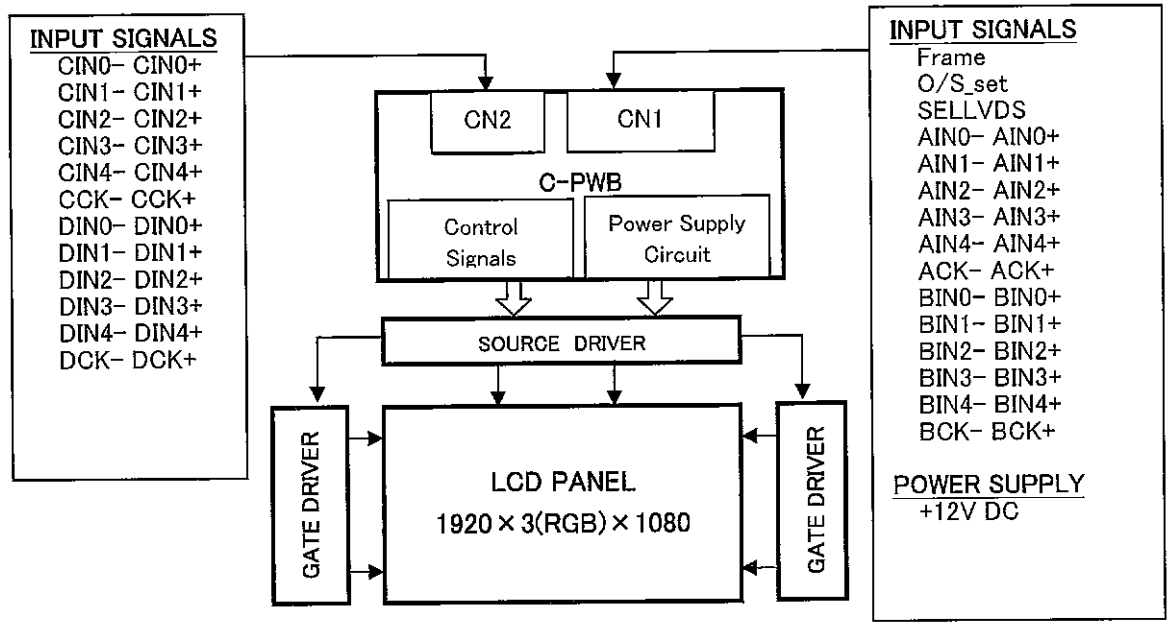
INPUT SIGNALS
CIN0- CIN0+
CIN1- CIN1+
CIN2- CIN2+
CIN3- CIN3+
CIN4- CIN4+
CCK- CCK+
DIN0- DIN0+
DIN1- DIN1+
DIN2- DIN2+
DIN3- DIN3+
DIN4- DIN4+
DCK- DCK+

CN2
CN1
C-PWB
Control Signals
Power Supply Circuit

SOURCE DRIVER

GATE DRIVER

LCD PANEL
1920 × 3(RGB) × 1080

GATE DRIVER

INPUT SIGNALS
Frame
O/S_set
SELLVDS
AIN0- AIN0+
AIN1- AIN1+
AIN2- AIN2+
AIN3- AIN3+
AIN4- AIN4+
ACK- ACK+
BIN0- BIN0+
BIN1- BIN1+
BIN2- BIN2+
BIN3- BIN3+
BIN4- BIN4+
BCK- BCK+

POWER SUPPLY
+12V DC